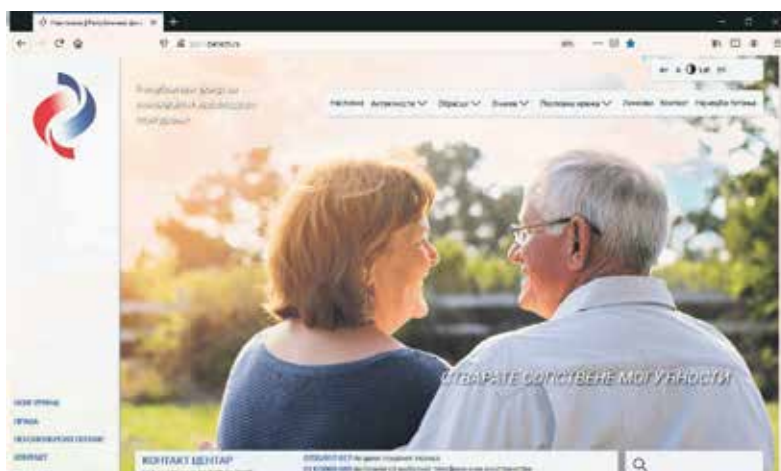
Насловна | Републички фонд за ...

Републички фонд за пензијско и инвалидско осигурање

Насловна Актуелности Обрасци Услуге Посебни органи Линкови Контакт Наруџбе Аутима

СТВАРАТЕ СОПСТВЕНЕ МОГУЋНОСТИ

КОНТАКТ ЦЕНТАР

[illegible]